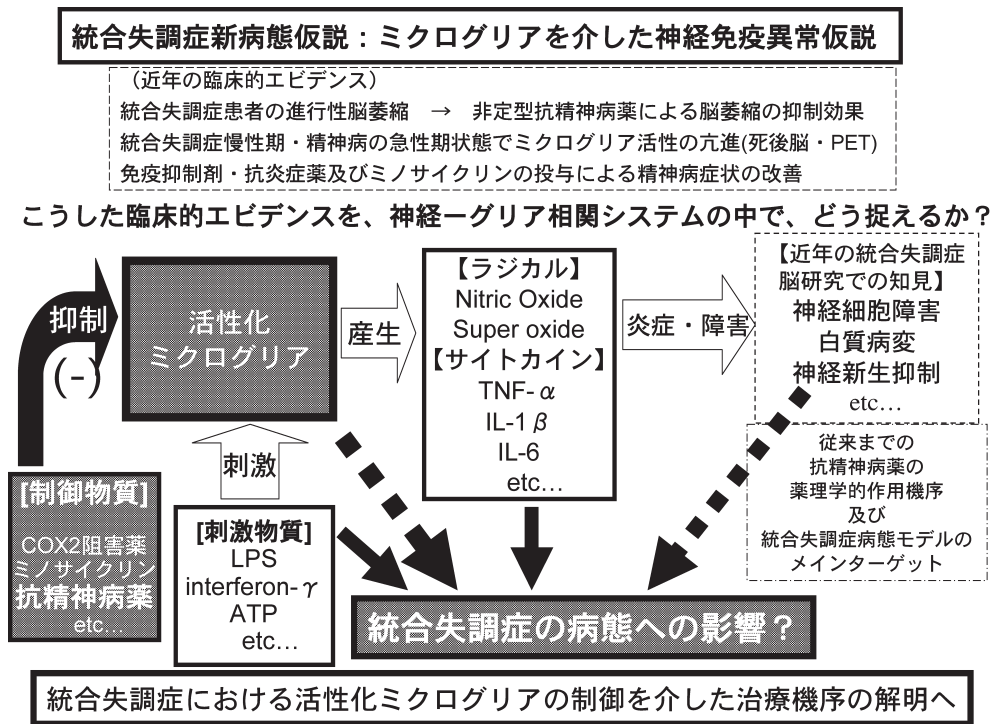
統合失調症新病態仮説：ミクログリアを介した神経免疫異常仮説

（近年の臨床的エビデンス）
統合失調症患者の進行性脳萎縮 → 非定型抗精神病薬による脳萎縮の抑制効果
統合失調症慢性期・精神病の急性期状態でミクログリア活性の亢進(死後脳・PET)
免疫抑制剤・抗炎症薬及びミノサイクリンの投与による精神病症状の改善

こうした臨床的エビデンスを、神経ーグリア相関システムの中で、どう捉えるか？

抑制
(-)

活性化
ミクログリア

産生

【ラジカル】
Nitric Oxide
Super oxide
【サイトカイン】
TNF-$\alpha$
IL-1$\beta$
IL-6
etc…

炎症・障害

【近年の統合失調症脳研究での知見】
神経細胞障害
白質病変
神経新生抑制
etc…

従来までの
抗精神病薬の
薬理学的作用機序
及び
統合失調症病態モデルの
メインターゲット

刺激

[制御物質]
COX2阻害薬
ミノサイクリン
抗精神病薬
etc…

[刺激物質]
LPS
interferon-$\gamma$
ATP
etc…

統合失調症の病態への影響？

統合失調症における活性化ミクログリアの制御を介した治療機序の解明へ